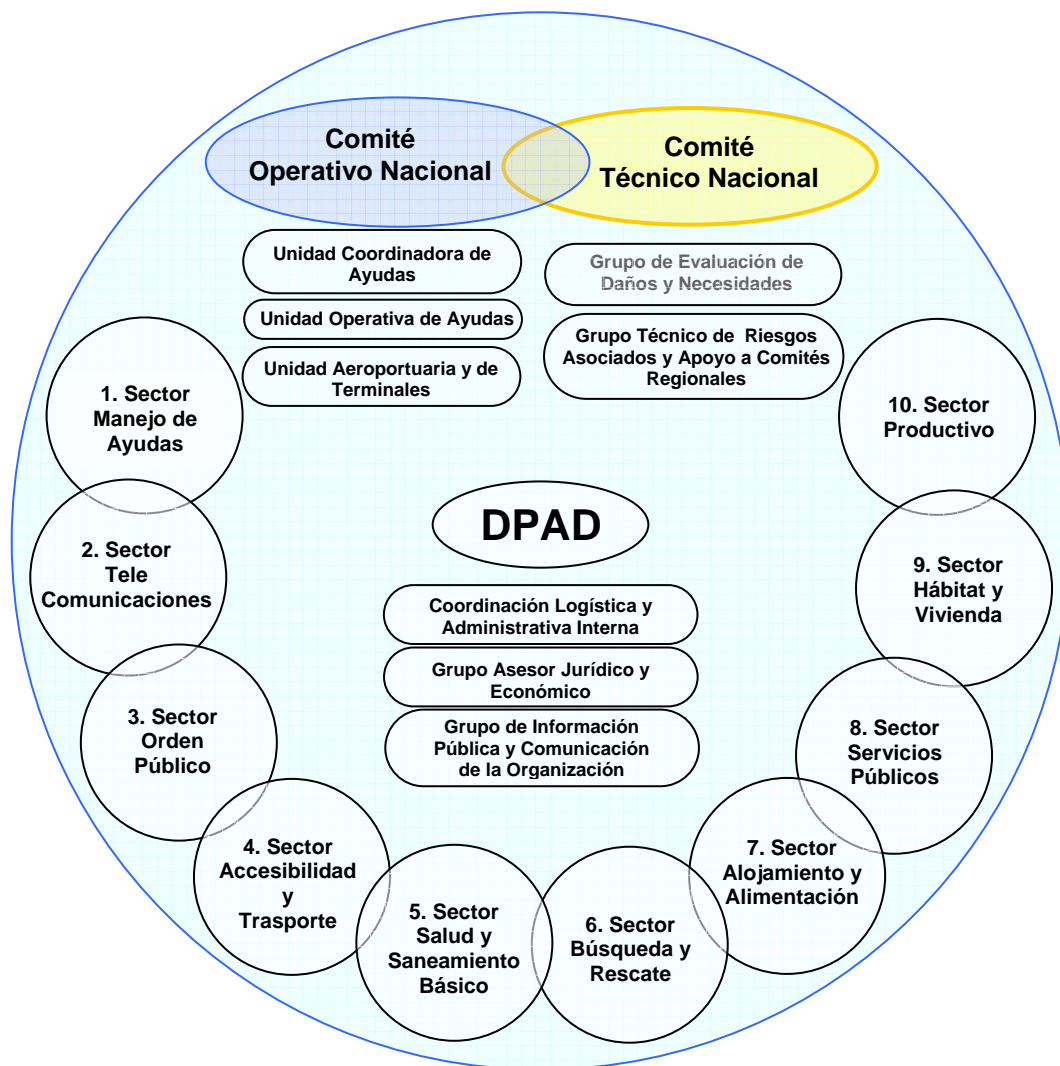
Comité Operativo Nacional

Comité Técnico Nacional

Unidad Coordinadora de Ayudas

Unidad Operativa de Ayudas

Unidad Aeroportuaria y de Terminales

Grupo de Evaluación de Daños y Necesidades

Grupo Técnico de Riesgos Asociados y Apoyo a Comités Regionales

1. Sector Manejo de Ayudas

10. Sector Productivo

DPAD

2. Sector Tele Comunicaciones

9. Sector Hábitat y Vivienda

Coordinación Logística y Administrativa Interna

Grupo Asesor Jurídico y Económico

Grupo de Información Pública y Comunicación de la Organización

3. Sector Orden Público

8. Sector Servicios Públicos

4. Sector Accesibilidad y Trasporte

7. Sector Alojamiento y Alimentación

5. Sector Salud y Saneamiento Básico

6. Sector Búsqueda y Rescate